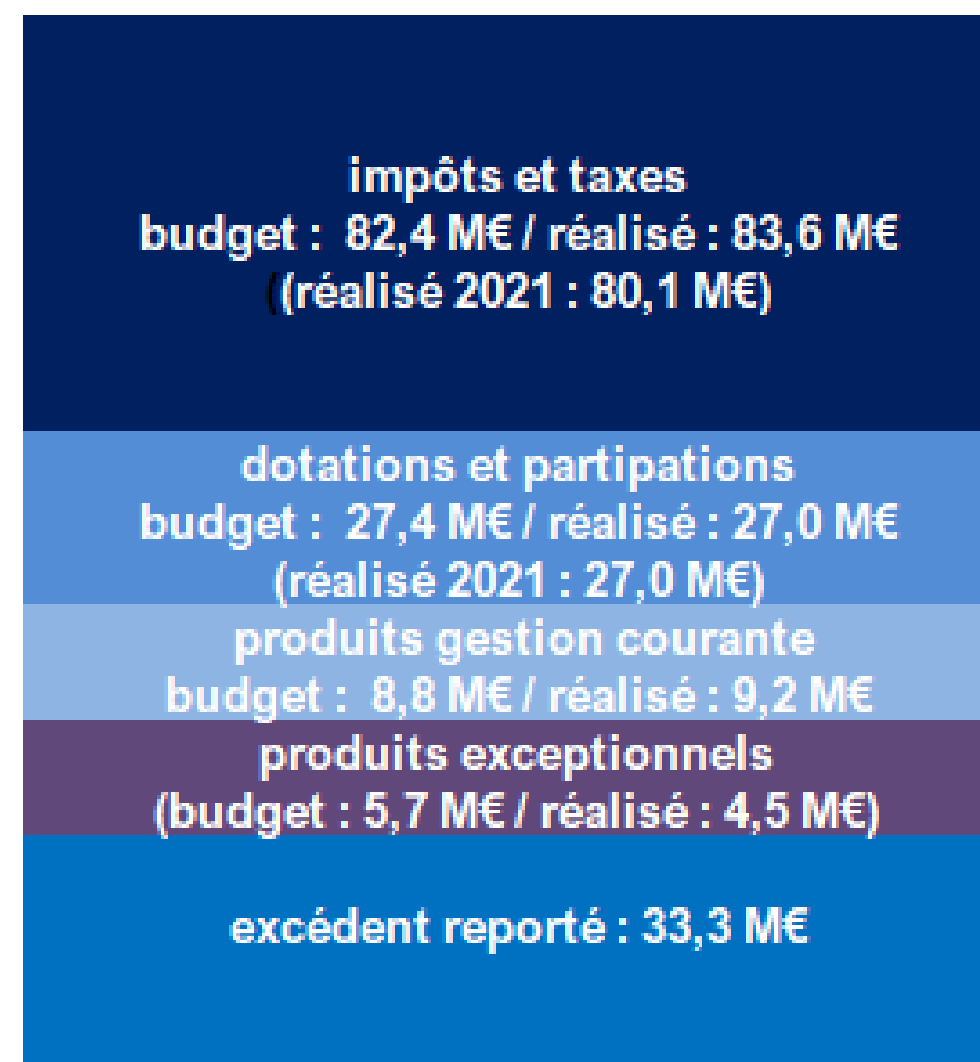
impôts et taxes
budget : 82,4 M€ / réalisé : 83,6 M€
((réalisé 2021 : 80,1 M€)

dotations et partipations
budget : 27,4 M€ / réalisé : 27,0 M€
(réalisé 2021 : 27,0 M€)

produits gestion courante
budget : 8,8 M€ / réalisé : 9,2 M€

produits exceptionnels
(budget : 5,7 M€ / réalisé : 4,5 M€)

excédent reporté : 33,3 M€